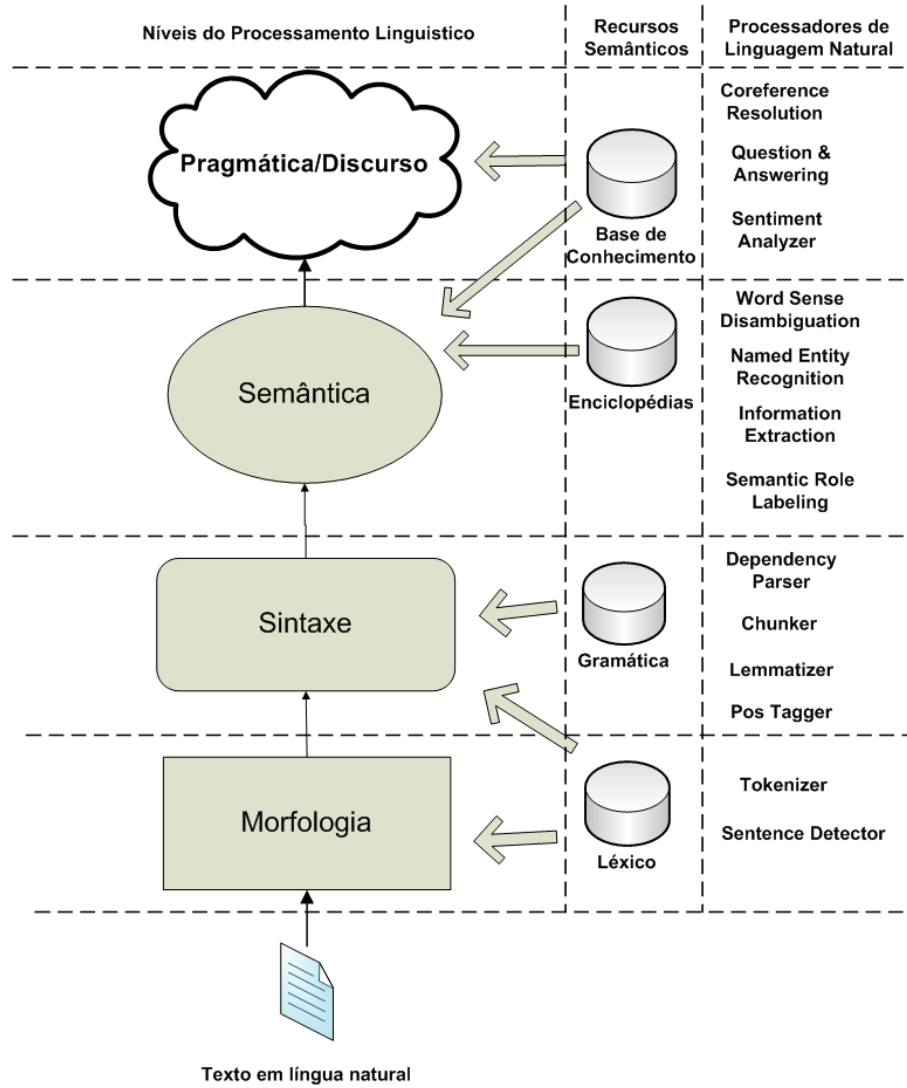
Níveis do Processamento Linguistico

Recursos Semânticos

Processadores de Linguagem Natural

Pragmática/Discurso

Base de Conhecimento

Coreference Resolution

Question & Answering

Sentiment Analyzer

Semântica

Enciclopédias

Word Sense Disambiguation

Named Entity Recognition

Information Extraction

Semantic Role Labeling

Sintaxe

Gramática

Dependency Parser

Chunker

Lemmatizer

Pos Tagger

Morfologia

Léxico

Tokenizer

Sentence Detector

Texto em língua natural